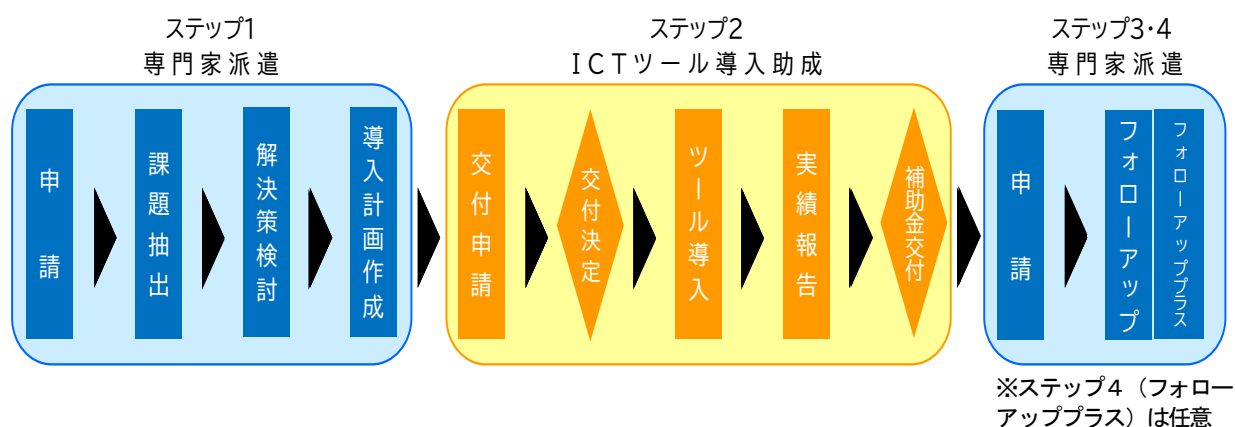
ステップ1
専門家派遣

申請

課題抽出

解決策検討

導入計画作成

ステップ2
ICTツール導入助成

交付申請

交付決定

ツール導入

実績報告

補助金交付

ステップ3・4
専門家派遣

申請

フォローアップ

フォローアッププラス

※ステップ4（フォローアッププラス）は任意